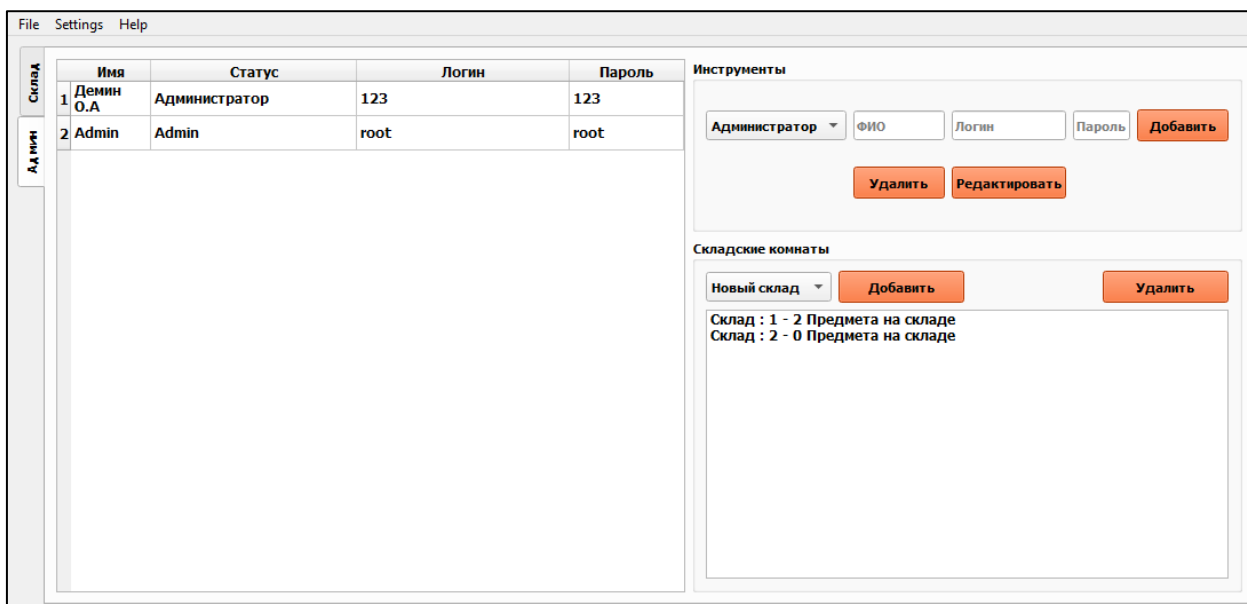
File Settings Help

Склад
Админ

| | Имя | Статус | Логин | Пароль |
|---|---|---|---|---|
| 1 | Демин О.А | Администратор | 123 | 123 |
| 2 | Admin | Admin | root | root |

Инструменты

Администратор ФИО Логин Пароль Добавить

Удалить Редактировать

Складские комнаты

Новый склад Добавить Удалить

Склад : 1 - 2 Предмета на складе
Склад : 2 - 0 Предмета на складе